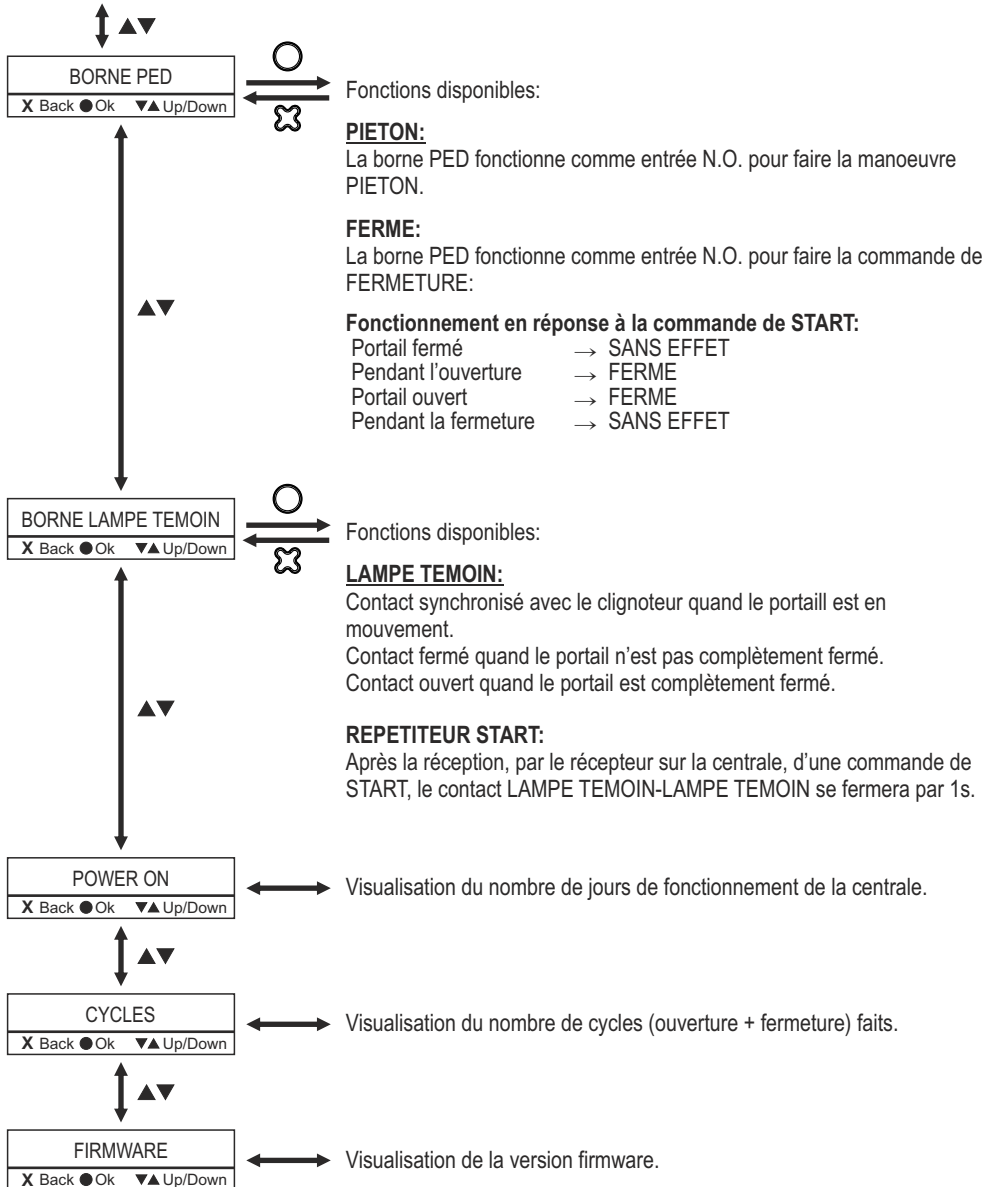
▲▼

BORNE PED
X Back ● Ok ▼▲ Up/Down

Fonctions disponibles:

**PIETON:**
La borne PED fonctionne comme entrée N.O. pour faire la manoeuvre PIETON.

**FERME:**
La borne PED fonctionne comme entrée N.O. pour faire la commande de FERMETURE:

**Fonctionnement en réponse à la commande de START:**
Portail fermé $\rightarrow$ SANS EFFET
Pendant l'ouverture $\rightarrow$ FERME
Portail ouvert $\rightarrow$ FERME
Pendant la fermeture $\rightarrow$ SANS EFFET

▲▼

BORNE LAMPE TEMOIN
X Back ● Ok ▼▲ Up/Down

Fonctions disponibles:

**LAMPE TEMOIN:**
Contact synchronisé avec le clignoteur quand le portaill est en mouvement.
Contact fermé quand le portail n'est pas complètement fermé.
Contact ouvert quand le portail est complètement fermé.

**REPETITEUR START:**
Après la réception, par le récepteur sur la centrale, d'une commande de START, le contact LAMPE TEMOIN-LAMPE TEMOIN se fermera par 1s.

▲▼

POWER ON
X Back ● Ok ▼▲ Up/Down

Visualisation du nombre de jours de fonctionnement de la centrale.

▲▼

CYCLES
X Back ● Ok ▼▲ Up/Down

Visualisation du nombre de cycles (ouverture + fermeture) faits.

▲▼

FIRMWARE
X Back ● Ok ▼▲ Up/Down

Visualisation de la version firmware.